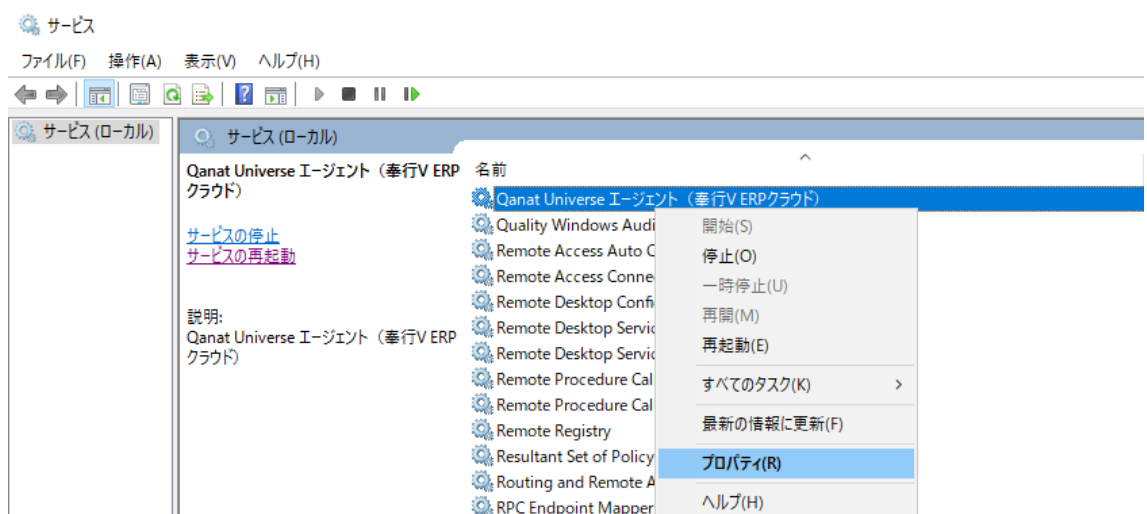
サービス

ファイル(F) 操作(A) 表示(V) ヘルプ(H)

サービス (ローカル)

サービス (ローカル)

Qanat Universe エージェント（奉行V ERPクラウド）

サービスの停止
サービスの再起動

説明:
Qanat Universe エージェント（奉行V ERPクラウド）

名前

Qanat Universe エージェント（奉行V ERPクラウド）
Quality Windows Audi
Remote Access Auto C
Remote Access Conne
Remote Desktop Confi
Remote Desktop Servic
Remote Desktop Servic
Remote Procedure Cal
Remote Procedure Cal
Remote Registry
Resultant Set of Policy
Routing and Remote A
RPC Endpoint Mapper

開始(S)
停止(O)
一時停止(U)
再開(M)
再起動(E)
すべてのタスク(K)
最新の情報に更新(F)
プロパティ(R)
ヘルプ(H)